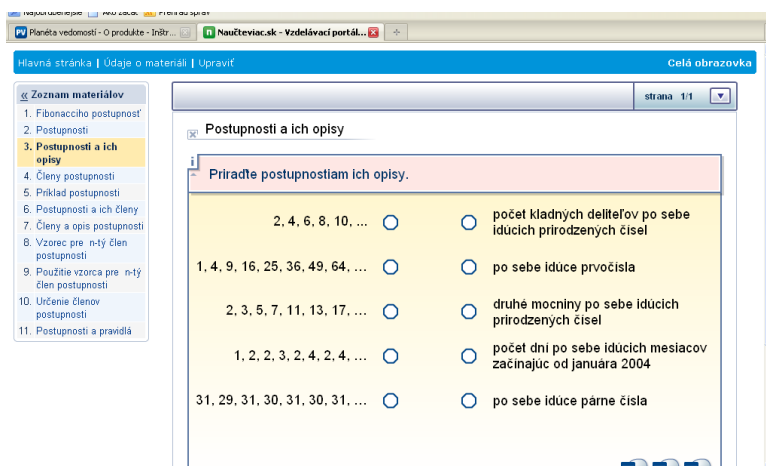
Najobľúbenejšie   Ako začať   Prehľad správ

PV Planéta vedomostí - O produkte - Inštr...   Naučteviac.sk - Vzdelávací portál...

Hlavná stránka | Údaje o materiáli | Upraviť

Celá obrazovka

« Zoznam materiálov
1. Fibonacciho postupnosť
2. Postupnosti
3. Postupnosti a ich opisy
4. Členy postupnosti
5. Príklad postupnosti
6. Postupnosti a ich členy
7. Členy a opis postupnosti
8. Vzorec pre n-tý člen postupnosti
9. Použitie vzorca pre n-tý člen postupnosti
10. Určenie členov postupnosti
11. Postupnosti a pravidlá

strana 1/1

Postupnosti a ich opisy

Priraďte postupnostiam ich opisy.

2, 4, 6, 8, 10, ...
1, 4, 9, 16, 25, 36, 49, 64, ...
2, 3, 5, 7, 11, 13, 17, ...
1, 2, 2, 3, 2, 4, 2, 4, ...
31, 29, 31, 30, 31, 30, 31, ...

počet kladných deliteľov po sebe idúcich prirodzených čísel
po sebe idúce prvočísla
druhé mocniny po sebe idúcich prirodzených čísel
počet dní po sebe idúcich mesiacov začínajúc od januára 2004
po sebe idúce párne čísla